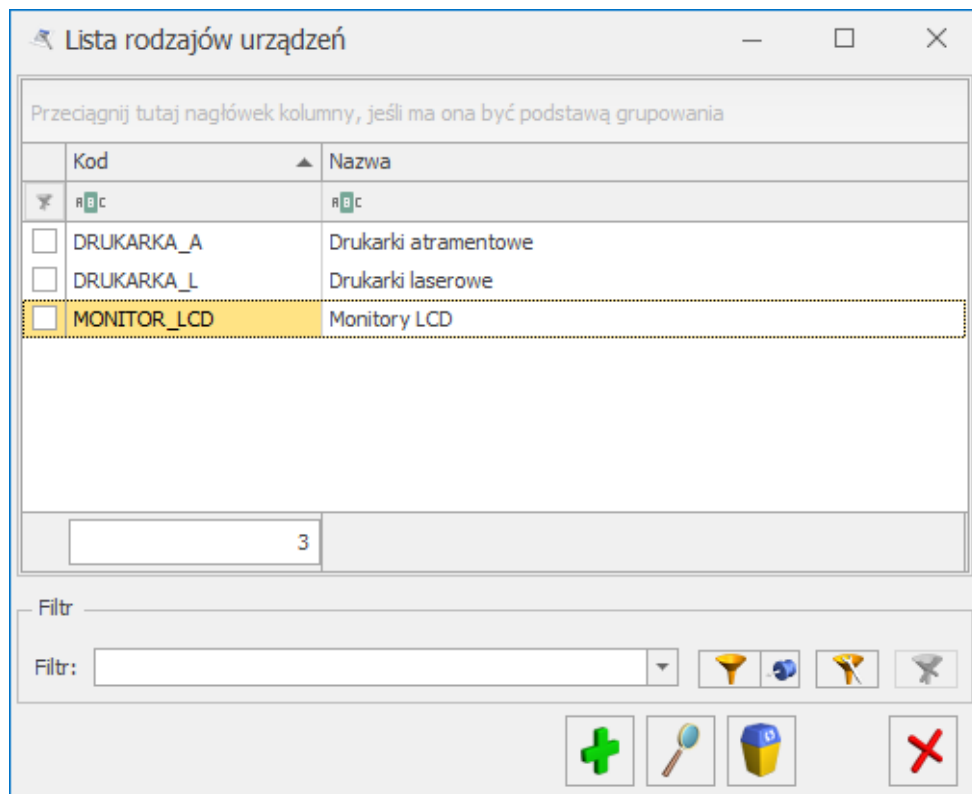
Lista rodzajów urządzeń

Przeciągnij tutaj nagłówek kolumny, jeśli ma ona być podstawą grupowania

| | Kod | Nazwa |
|---|---|---|
| | ABC | ABC |
| | DRUKARKA_A | Drukarki atramentowe |
| | DRUKARKA_L | Drukarki laserowe |
| | MONITOR_LCD | Monitory LCD |
| | 3 | |

Filtr

Filtr: